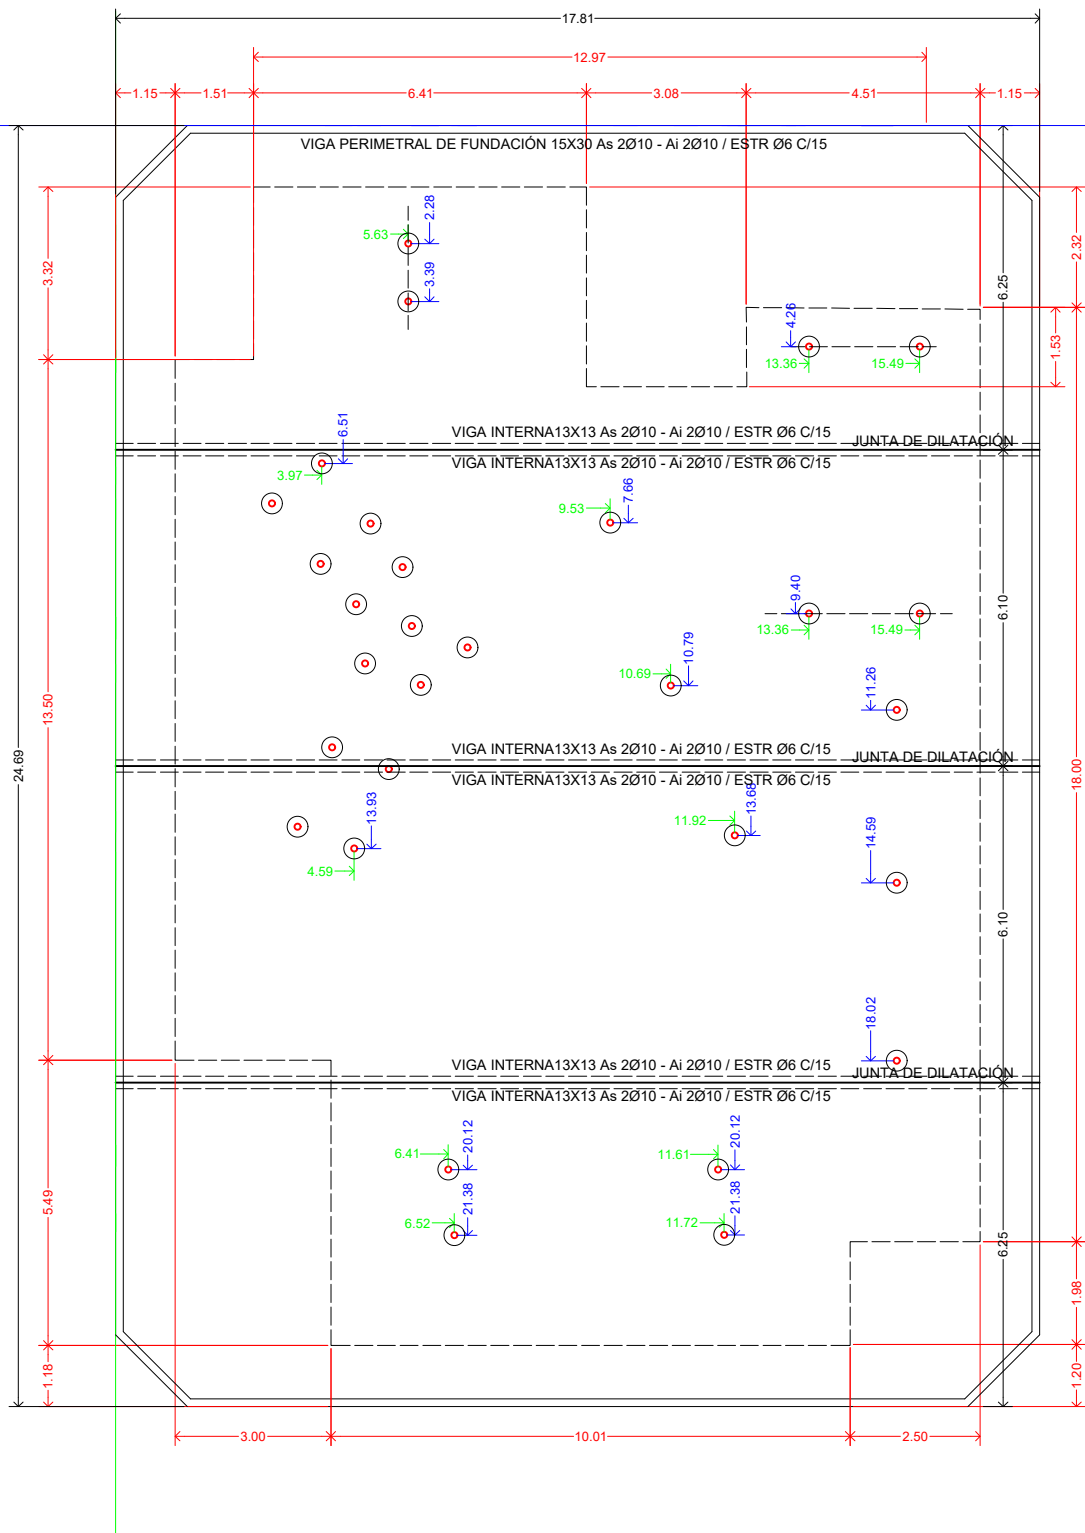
17.81
12.97
1.15 1.51 6.41 3.08 4.51 1.15

VIGA PERIMETRAL DE FUNDACIÓN 15X30 As 2Ø10 - Ai 2Ø10 / ESTR Ø6 C/15

3.32
2.28
5.63
3.39
6.25
2.32
4.26
1.53
13.36
15.49

VIGA INTERNA13X13 As 2Ø10 - Ai 2Ø10 / ESTR Ø6 C/15
JUNTA DE DILATACIÓN
VIGA INTERNA13X13 As 2Ø10 - Ai 2Ø10 / ESTR Ø6 C/15

6.51
3.97
9.53
7.66
9.40
13.36
15.49
6.10
10.79
10.69
11.26
13.50
24.69
18.00

VIGA INTERNA13X13 As 2Ø10 - Ai 2Ø10 / ESTR Ø6 C/15
JUNTA DE DILATACIÓN
VIGA INTERNA13X13 As 2Ø10 - Ai 2Ø10 / ESTR Ø6 C/15

13.93
4.59
11.92
13.68
14.59
6.10
18.02

VIGA INTERNA13X13 As 2Ø10 - Ai 2Ø10 / ESTR Ø6 C/15
JUNTA DE DILATACIÓN
VIGA INTERNA13X13 As 2Ø10 - Ai 2Ø10 / ESTR Ø6 C/15

6.41
20.12
11.61
20.12
5.49
6.52
21.38
11.72
21.38
6.25
1.98
1.18
1.20

3.00
10.01
2.50